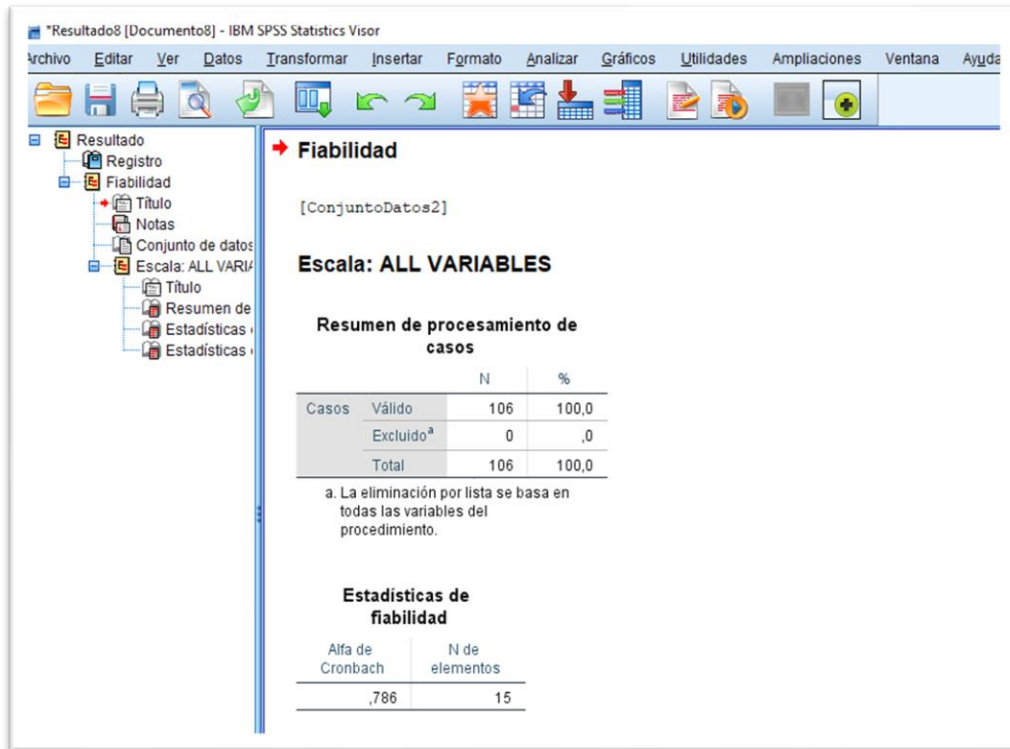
*Resultado8 [Documento8] - IBM SPSS Statistics Visor

rchivo Editar Ver Datos Transformar Insertar Formato Analizar Gráficos Utilidades Ampliaciones Ventana Ayuda

Resultado
Registro
Fiabilidad
Título
Notas
Conjunto de datos
Escala: ALL VARIA
Título
Resumen de
Estadísticas
Estadísticas

Fiabilidad

[ConjuntoDatos2]

Escala: ALL VARIABLES

Resumen de procesamiento de casos

| | | N | % |
|---|---|---|---|
| Casos | Válido | 106 | 100,0 |
| | Excluido$^a$ | 0 | ,0 |
| | Total | 106 | 100,0 |

a. La eliminación por lista se basa en todas las variables del procedimiento.

Estadísticas de fiabilidad

| Alfa de Cronbach | N de elementos |
|---|---|
| ,786 | 15 |